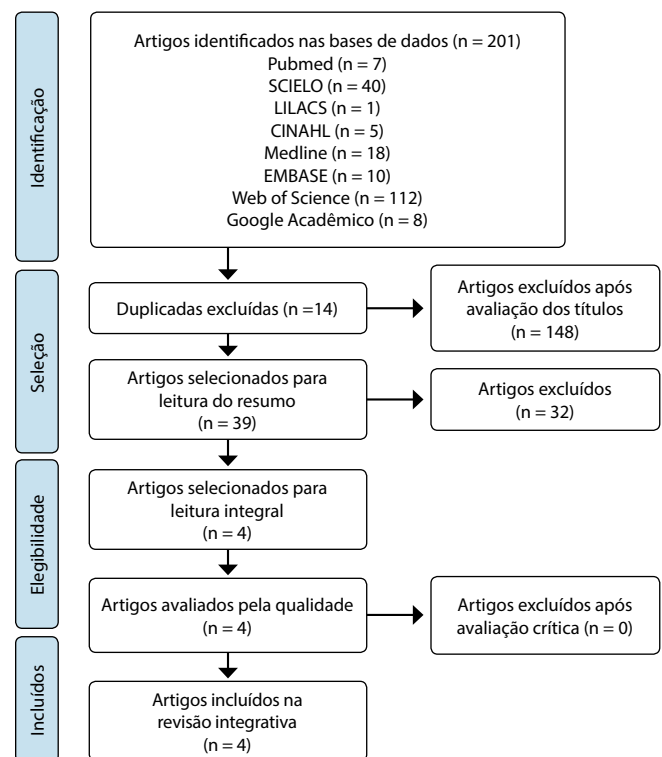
Identificação

Artigos identificados nas bases de dados (n = 201)
Pubmed (n = 7)
SCIELO (n = 40)
LILACS (n = 1)
CINAHL (n = 5)
Medline (n = 18)
EMBASE (n = 10)
Web of Science (n = 112)
Google Acadêmico (n = 8)

Seleção

Duplicadas excluídas (n =14)

Artigos excluídos após avaliação dos títulos (n = 148)

Artigos selecionados para leitura do resumo (n = 39)

Artigos excluídos (n = 32)

Elegibilidade

Artigos selecionados para leitura integral (n = 4)

Artigos avaliados pela qualidade (n = 4)

Artigos excluídos após avaliação crítica (n = 0)

Incluídos

Artigos incluídos na revisão integrativa (n = 4)